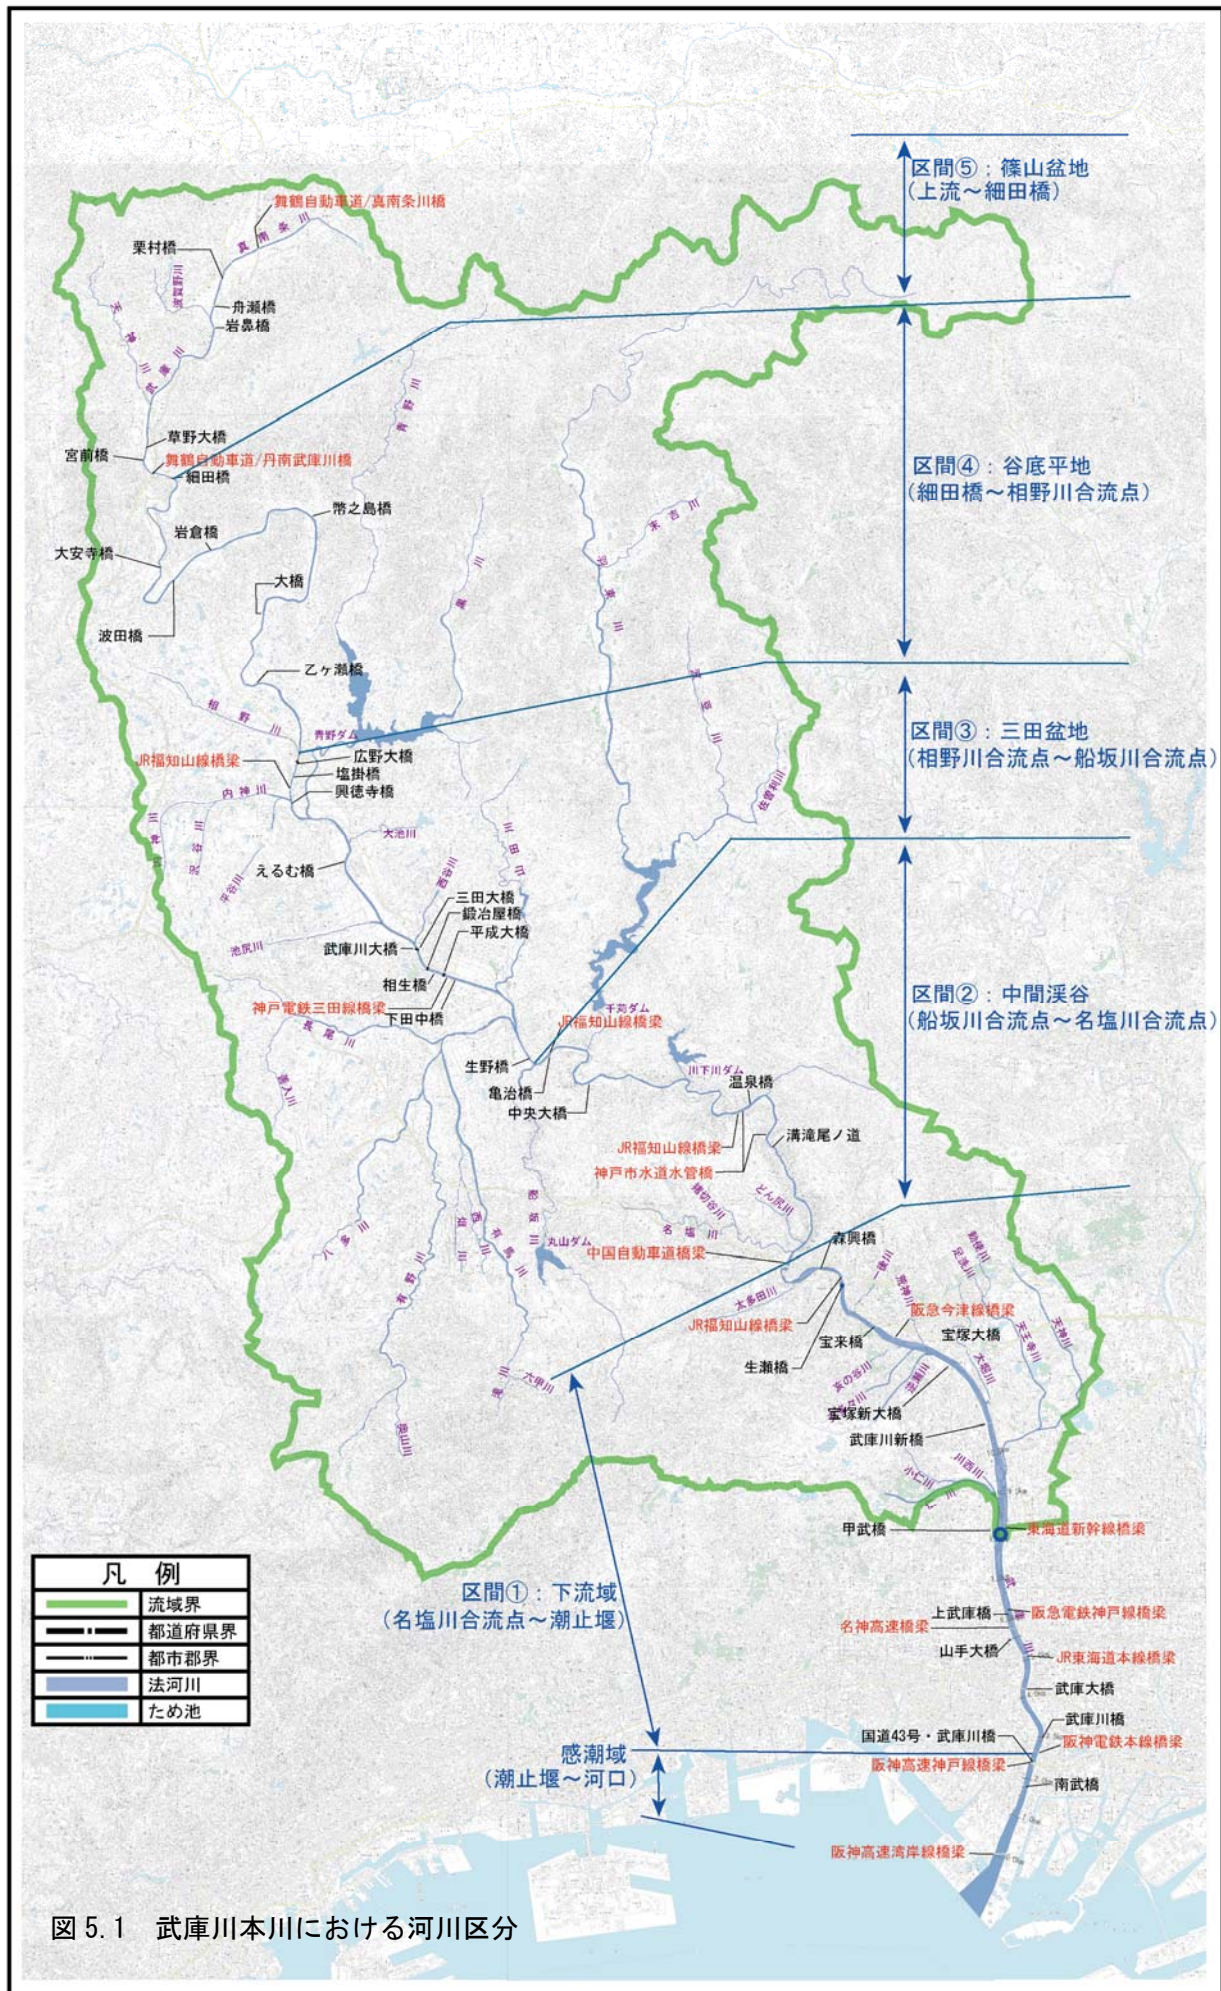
区間⑤：篠山盆地
（上流～細田橋）

区間④：谷底平地
（細田橋～相野川合流点）

区間③：三田盆地
（相野川合流点～船坂川合流点）

区間②：中間渓谷
（船坂川合流点～名塩川合流点）

区間①：下流域
（名塩川合流点～潮止堰）

感潮域
（潮止堰～河口）

舞鶴自動車道/真南条川橋
栗村橋
真南条川
舟瀬橋
岩鼻橋
草野大橋
宮前橋
舞鶴自動車道/丹南武庫川橋
細田橋
幣之島橋
岩倉橋
大安寺橋
大橋
波田橋
乙ヶ瀬橋
相野川
青野ダム
JR福知山線橋梁
広野大橋
塩掛橋
興徳寺橋
内神川
大池川
えるむ橋
西谷川
三田大橋
鍛冶屋橋
平成大橋
武庫川大橋
相生橋
神戸電鉄三田線橋梁
下田中橋
千苅ダム
JR福知山線橋梁
生野橋
亀治橋
中央大橋
川下川ダム
温泉橋
JR福知山線橋梁
神戸市水道水管橋
溝滝尾ノ道
丸山ダム
中国自動車道橋梁
森興橋
太多田川
JR福知山線橋梁
阪急今津線橋梁
宝来橋
宝塚大橋
生瀬橋
大堀川
宝塚新大橋
武庫川新橋
甲武橋
東海道新幹線橋梁
上武庫橋
阪急電鉄神戸線橋梁
名神高速橋梁
山手大橋
JR東海道本線橋梁
武庫大橋
武庫川橋
国道43号・武庫川橋
阪神電鉄本線橋梁
阪神高速神戸線橋梁
南武橋
阪神高速湾岸線橋梁
六甲川
八多川
有野川
長尾川
佐曽利川
末吉川
羽束川

| 凡　例 | |
|---|---|
| | 流域界 |
| | 都道府県界 |
| | 都市郡界 |
| | 法河川 |
| | ため池 |

図 5.1　武庫川本川における河川区分